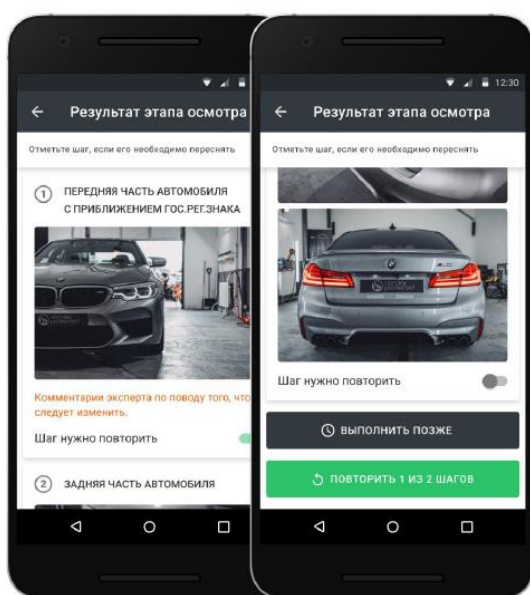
← Результат этапа осмотра

Отметьте шаг, если его необходимо переснять

1 ПЕРЕДНЯЯ ЧАСТЬ АВТОМОБИЛЯ С ПРИБЛИЖЕНИЕМ ГОС.РЕГ.ЗНАКА

Комментарии эксперта по поводу того, что следует изменить.

Шаг нужно повторить

2 ЗАДНЯЯ ЧАСТЬ АВТОМОБИЛЯ

12:30

← Результат этапа осмотра

Отметьте шаг, если его необходимо переснять

Шаг нужно повторить

ВЫПОЛНИТЬ ПОЗЖЕ

ПОВТОРИТЬ 1 ИЗ 2 ШАГОВ